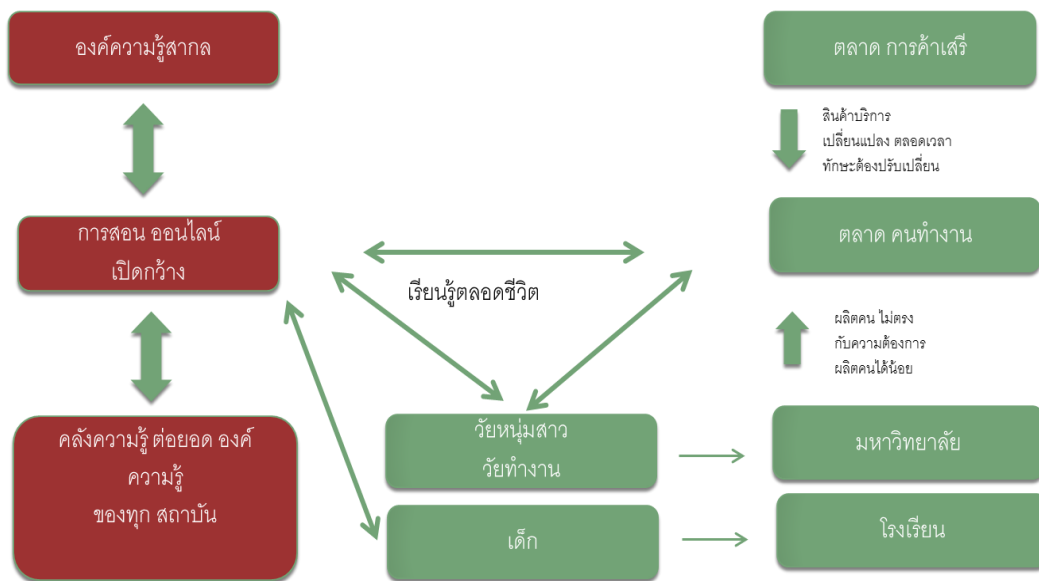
องค์ความรู้สากล

การสอน ออนไลน์
เปิดกว้าง

คลังความรู้ ต่อยอด องค์ความรู้
ของทุก สถาบัน

เรียนรู้ตลอดชีวิต

วัยหนุ่มสาว
วัยทำงาน

เด็ก

ตลาด การค้าเสรี

สินค้าบริการ
เปลี่ยนแปลง ตลอดเวลา
ทักษะต้องปรับเปลี่ยน

ตลาด คนทำงาน

ผลิตคน ไม่ตรง
กับความต้องการ
ผลิตคนได้น้อย

มหาวิทยาลัย

โรงเรียน